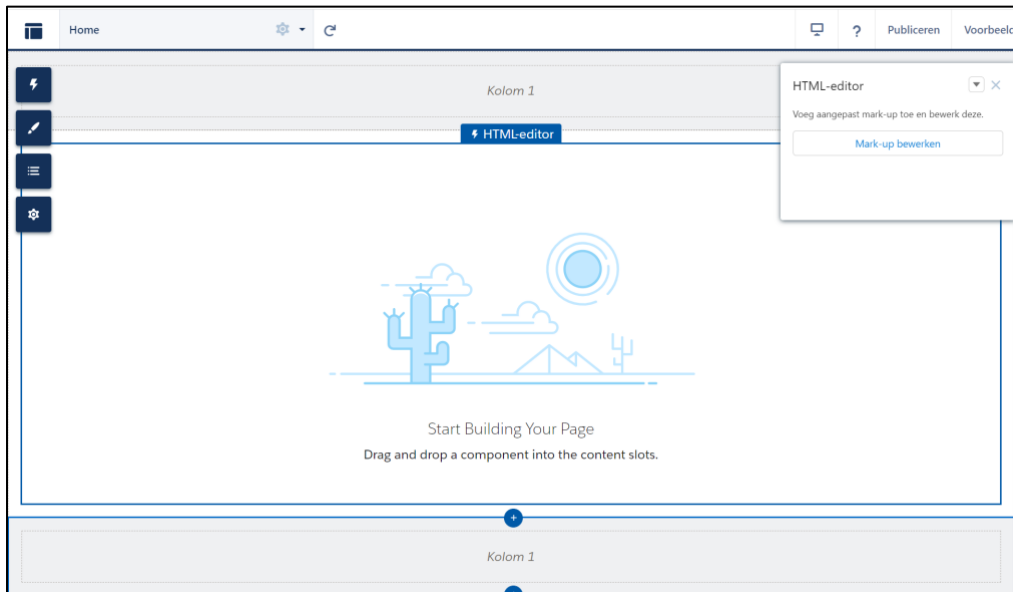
Home

?

Publiceren

Voorbeeld

Kolom 1

HTML-editor

HTML-editor

Voeg aangepast mark-up toe en bewerk deze.

Mark-up bewerken

Start Building Your Page

Drag and drop a component into the content slots.

Kolom 1